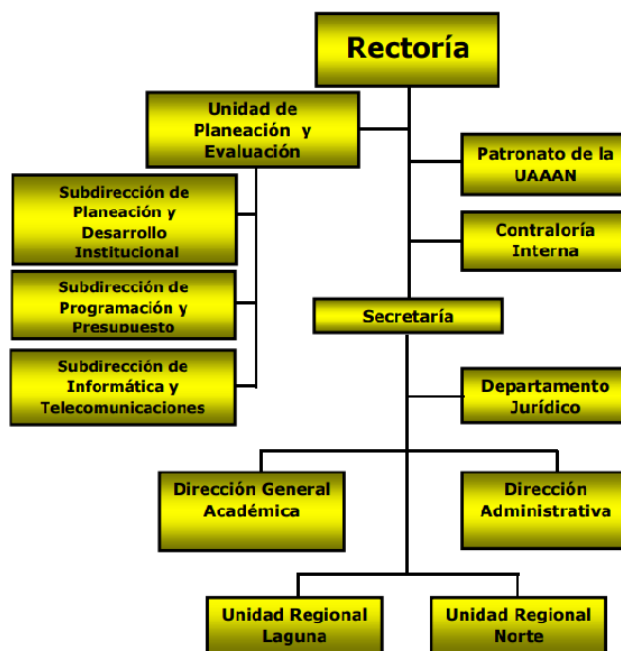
Rectoría

Unidad de Planeación y Evaluación

Patronato de la UAAAN

Subdirección de Planeación y Desarrollo Institucional

Contraloría Interna

Subdirección de Programación y Presupuesto

Secretaría

Subdirección de Informática y Telecomunicaciones

Departamento Jurídico

Dirección General Académica

Dirección Administrativa

Unidad Regional Laguna

Unidad Regional Norte